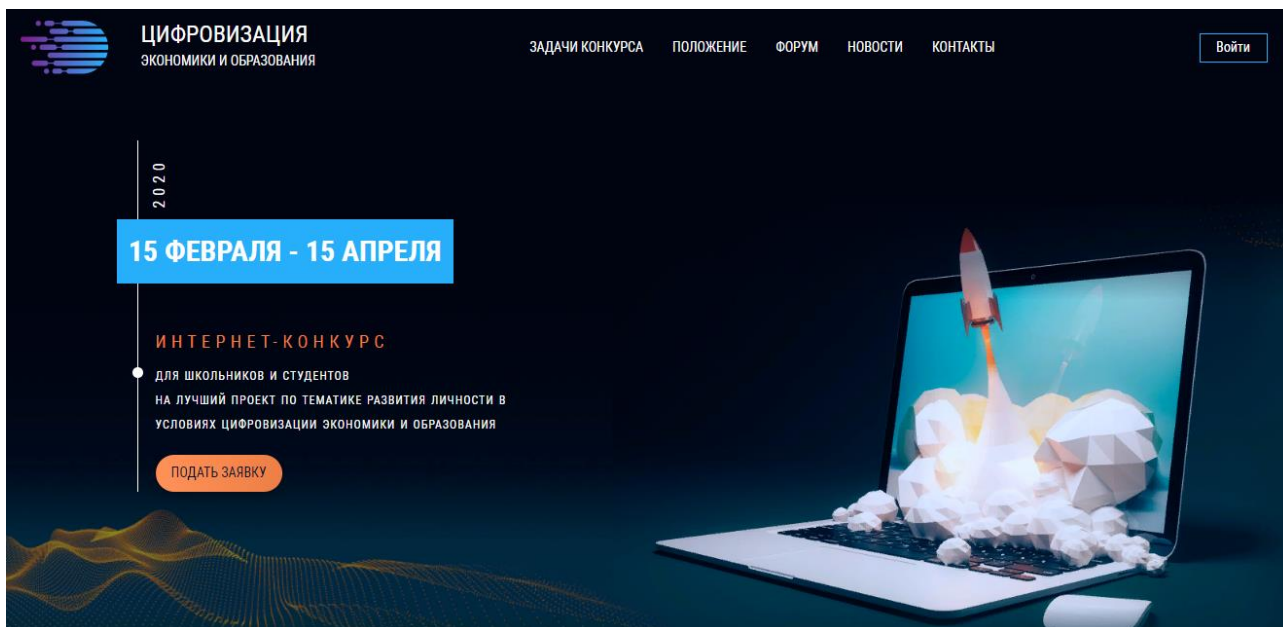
ЦИФРОВИЗАЦИЯ
ЭКОНОМИКИ И ОБРАЗОВАНИЯ

ЗАДАЧИ КОНКУРСА ПОЛОЖЕНИЕ ФОРУМ НОВОСТИ КОНТАКТЫ

Войти

2020

15 ФЕВРАЛЯ - 15 АПРЕЛЯ

ИНТЕРНЕТ-КОНКУРС

ДЛЯ ШКОЛЬНИКОВ И СТУДЕНТОВ
НА ЛУЧШИЙ ПРОЕКТ ПО ТЕМАТИКЕ РАЗВИТИЯ ЛИЧНОСТИ В УСЛОВИЯХ ЦИФРОВИЗАЦИИ ЭКОНОМИКИ И ОБРАЗОВАНИЯ

ПОДАТЬ ЗАЯВКУ